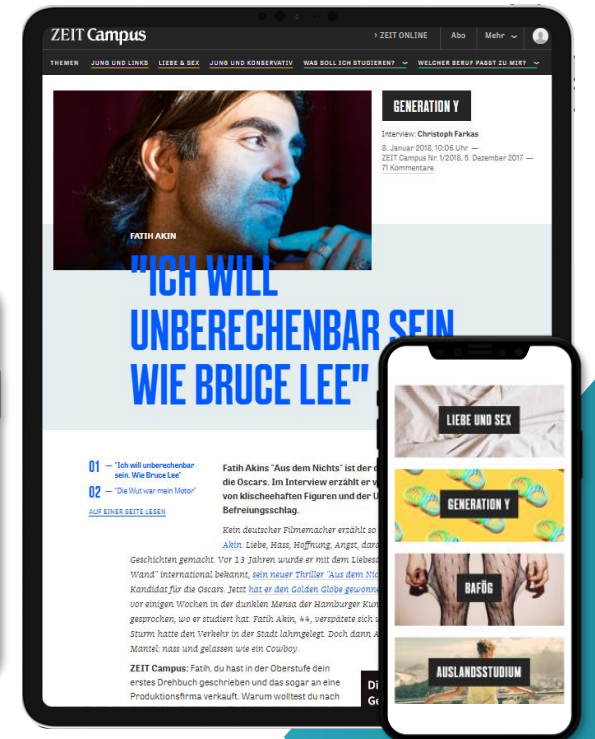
ZEIT Campus

› ZEIT ONLINE | Abo | Mehr

THEMEN | JUNG UND LINKS | LIEBE & SEX | JUNG UND KONSERVATIV | WAS SOLL ICH STUDIEREN? | WELCHER BERUF PASST ZU MIR?

GENERATION Y

Interview: Christoph Farkas

8. Januar 2018, 10:06 Uhr — ZEIT Campus Nr. 1/2018, 5. Dezember 2017 — 71 Kommentare

FATIH AKIN

"ICH WILL UNBERECHENBAR SEIN WIE BRUCE LEE"

01 — "Ich will unberechenbar sein, Wie Bruce Lee"

02 — "Die Wut war mein Motor"

AUF EINER SEITE LESEN

Fatih Akins "Aus dem Nichts" ist der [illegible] die Oscars. Im Interview erzählt er v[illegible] von klischeehaften Figuren und der U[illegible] Befreiungsschlag.

Kein deutscher Filmemacher erzählt so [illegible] Akin. Liebe, Hass, Hoffnung, Angst, dara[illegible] Geschichten gemacht. Vor 13 Jahren wurde er mit dem Liebes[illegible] Wand" international bekannt, sein neuer Thriller "Aus dem Nic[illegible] Kandidat für die Oscars. Jetzt hat er den Golden Globe gewonn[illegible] vor einigen Wochen in der dunklen Mensa der Hamburger Kun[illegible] gesprochen, wo er studiert hat. Fatih Akin, 44, verspätete sich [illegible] Sturm hatte den Verkehr in der Stadt lahmgelegt. Doch dann A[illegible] Mantel: nass und gelassen wie ein Cowboy.

ZEIT Campus: Fatih, du hast in der Oberstufe dein erstes Drehbuch geschrieben und das sogar an eine Produktionsfirma verkauft. Warum wolltest du nach

Di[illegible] Ge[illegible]

LIEBE UND SEX

GENERATION Y

BAFÖG

AUSLANDSSTUDIUM